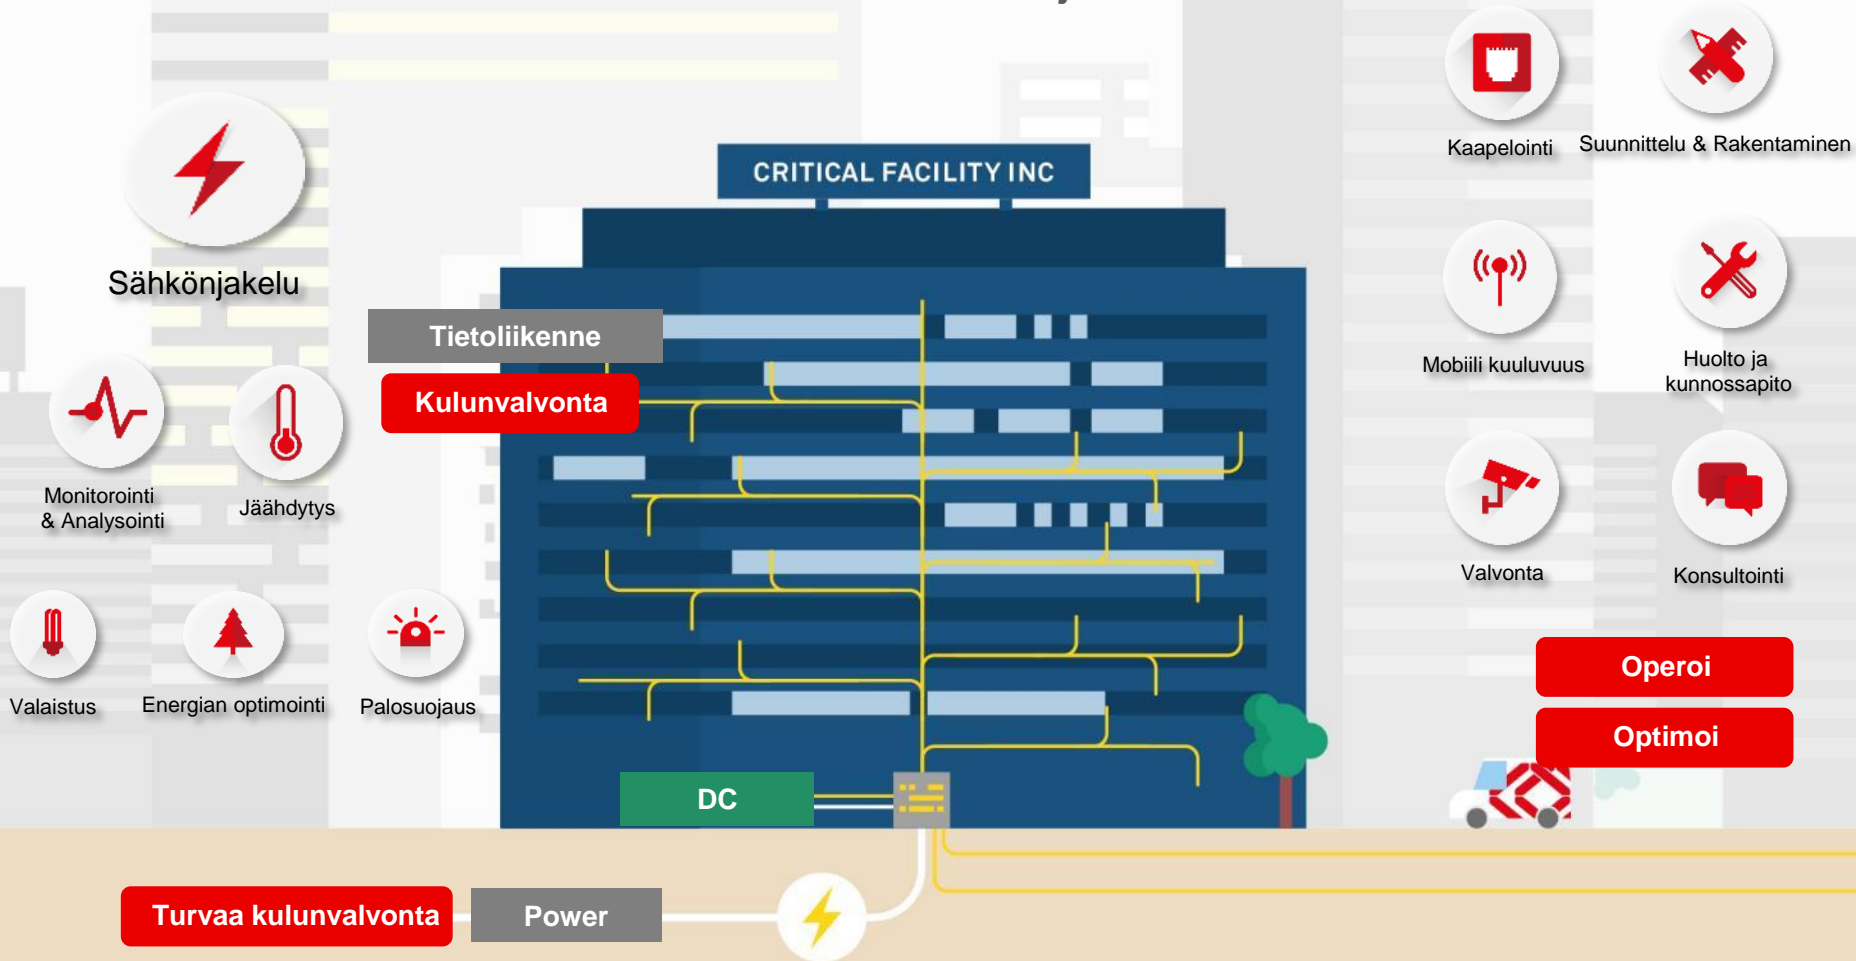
CRITICAL FACILITY INC

Sähkönjakelu

Tietoliikenne

Kulunvalvonta

Monitorointi & Analysointi

Jäähdytys

Valaistus

Energian optimointi

Palosuojaus

DC

Turvaa kulunvalvonta

Power

Kaapelointi

Suunnittelu & Rakentaminen

Mobiili kuuluvuus

Huolto ja kunnossapito

Valvonta

Konsultointi

Operoi

Optimoi